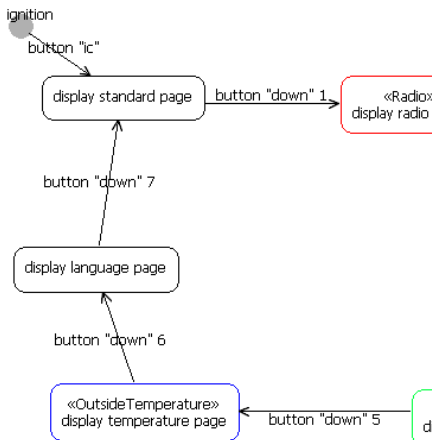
ignition

button "ic"

display standard page

button "down" 1

«Radio» display radio

button "down" 7

display language page

button "down" 6

«OutsideTemperature» display temperature page

button "down" 5

d